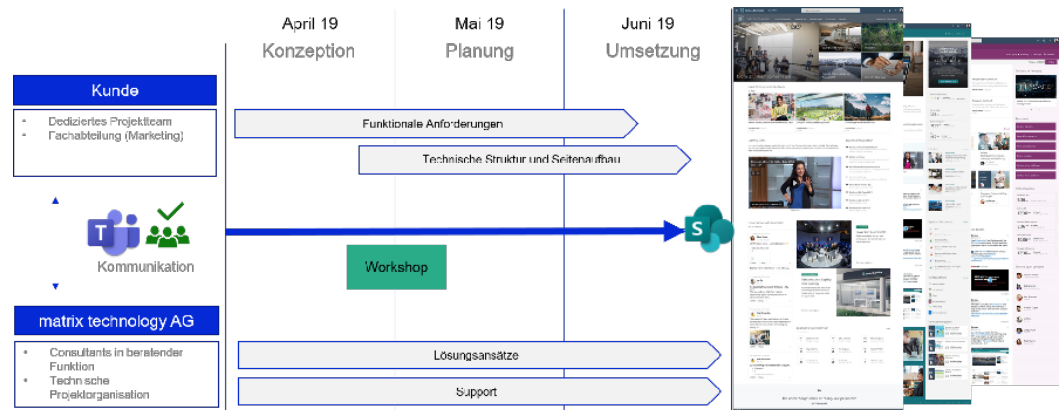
April 19
Konzeption

Mai 19
Planung

Juni 19
Umsetzung

Kunde

- Dediziertes Projektteam
- Fachabteilung (Marketing)

Kommunikation

matrix technology AG

- Consultants in beratender Funktion
- Technische Projektorganisation

Funktionale Anforderungen

Technische Struktur und Seitenaufbau

Workshop

Lösungsansätze

Support